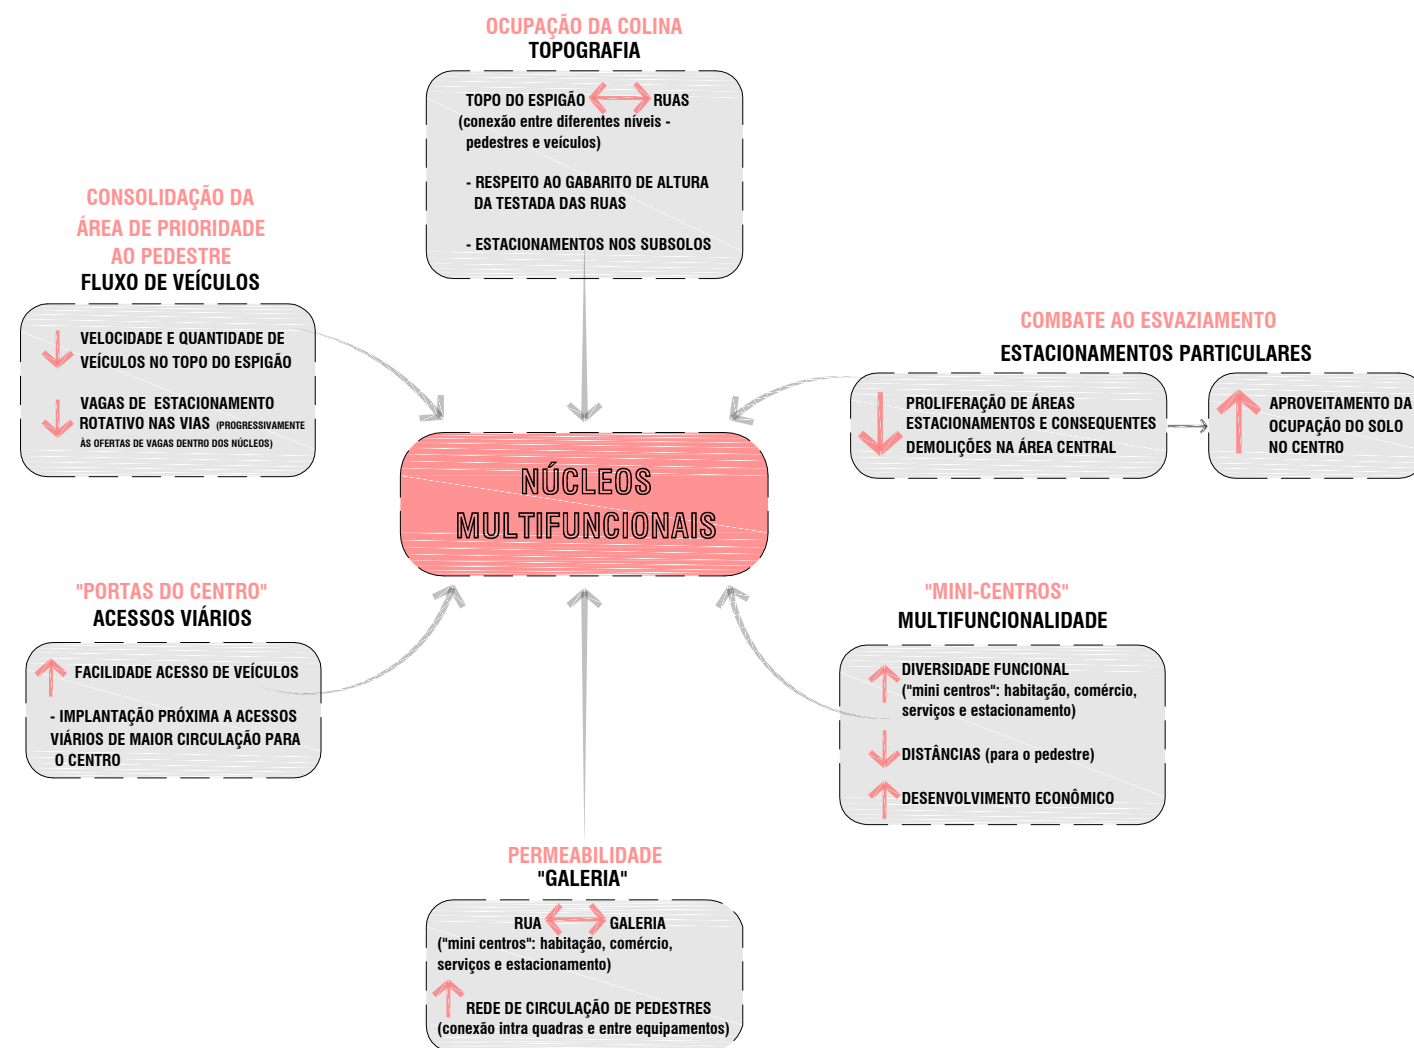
OCUPAÇÃO DA COLINA
TOPOGRAFIA

TOPO DO ESPIGÃO RUAS
(conexão entre diferentes níveis - pedestres e veículos)

- RESPEITO AO GABARITO DE ALTURA DA TESTADA DAS RUAS

- ESTACIONAMENTOS NOS SUBSOLOS

CONSOLIDAÇÃO DA ÁREA DE PRIORIDADE AO PEDESTRE
FLUXO DE VEÍCULOS

VELOCIDADE E QUANTIDADE DE VEÍCULOS NO TOPO DO ESPIGÃO

VAGAS DE ESTACIONAMENTO ROTATIVO NAS VIAS (PROGRESSIVAMENTE ÀS OFERTAS DE VAGAS DENTRO DOS NÚCLEOS)

COMBATE AO ESVAZIAMENTO
ESTACIONAMENTOS PARTICULARES

PROLIFERAÇÃO DE ÁREAS ESTACIONAMENTOS E CONSEQUENTES DEMOLIÇÕES NA ÁREA CENTRAL

APROVEITAMENTO DA OCUPAÇÃO DO SOLO NO CENTRO

NÚCLEOS MULTIFUNCIONAIS

"PORTAS DO CENTRO"
ACESSOS VIÁRIOS

FACILIDADE ACESSO DE VEÍCULOS

- IMPLANTAÇÃO PRÓXIMA A ACESSOS VIÁRIOS DE MAIOR CIRCULAÇÃO PARA O CENTRO

"MINI-CENTROS"
MULTIFUNCIONALIDADE

DIVERSIDADE FUNCIONAL ("mini centros": habitação, comércio, serviços e estacionamento)

DISTÂNCIAS (para o pedestre)

DESENVOLVIMENTO ECONÔMICO

PERMEABILIDADE
"GALERIA"

RUA GALERIA
("mini centros": habitação, comércio, serviços e estacionamento)

REDE DE CIRCULAÇÃO DE PEDESTRES
(conexão intra quadras e entre equipamentos)